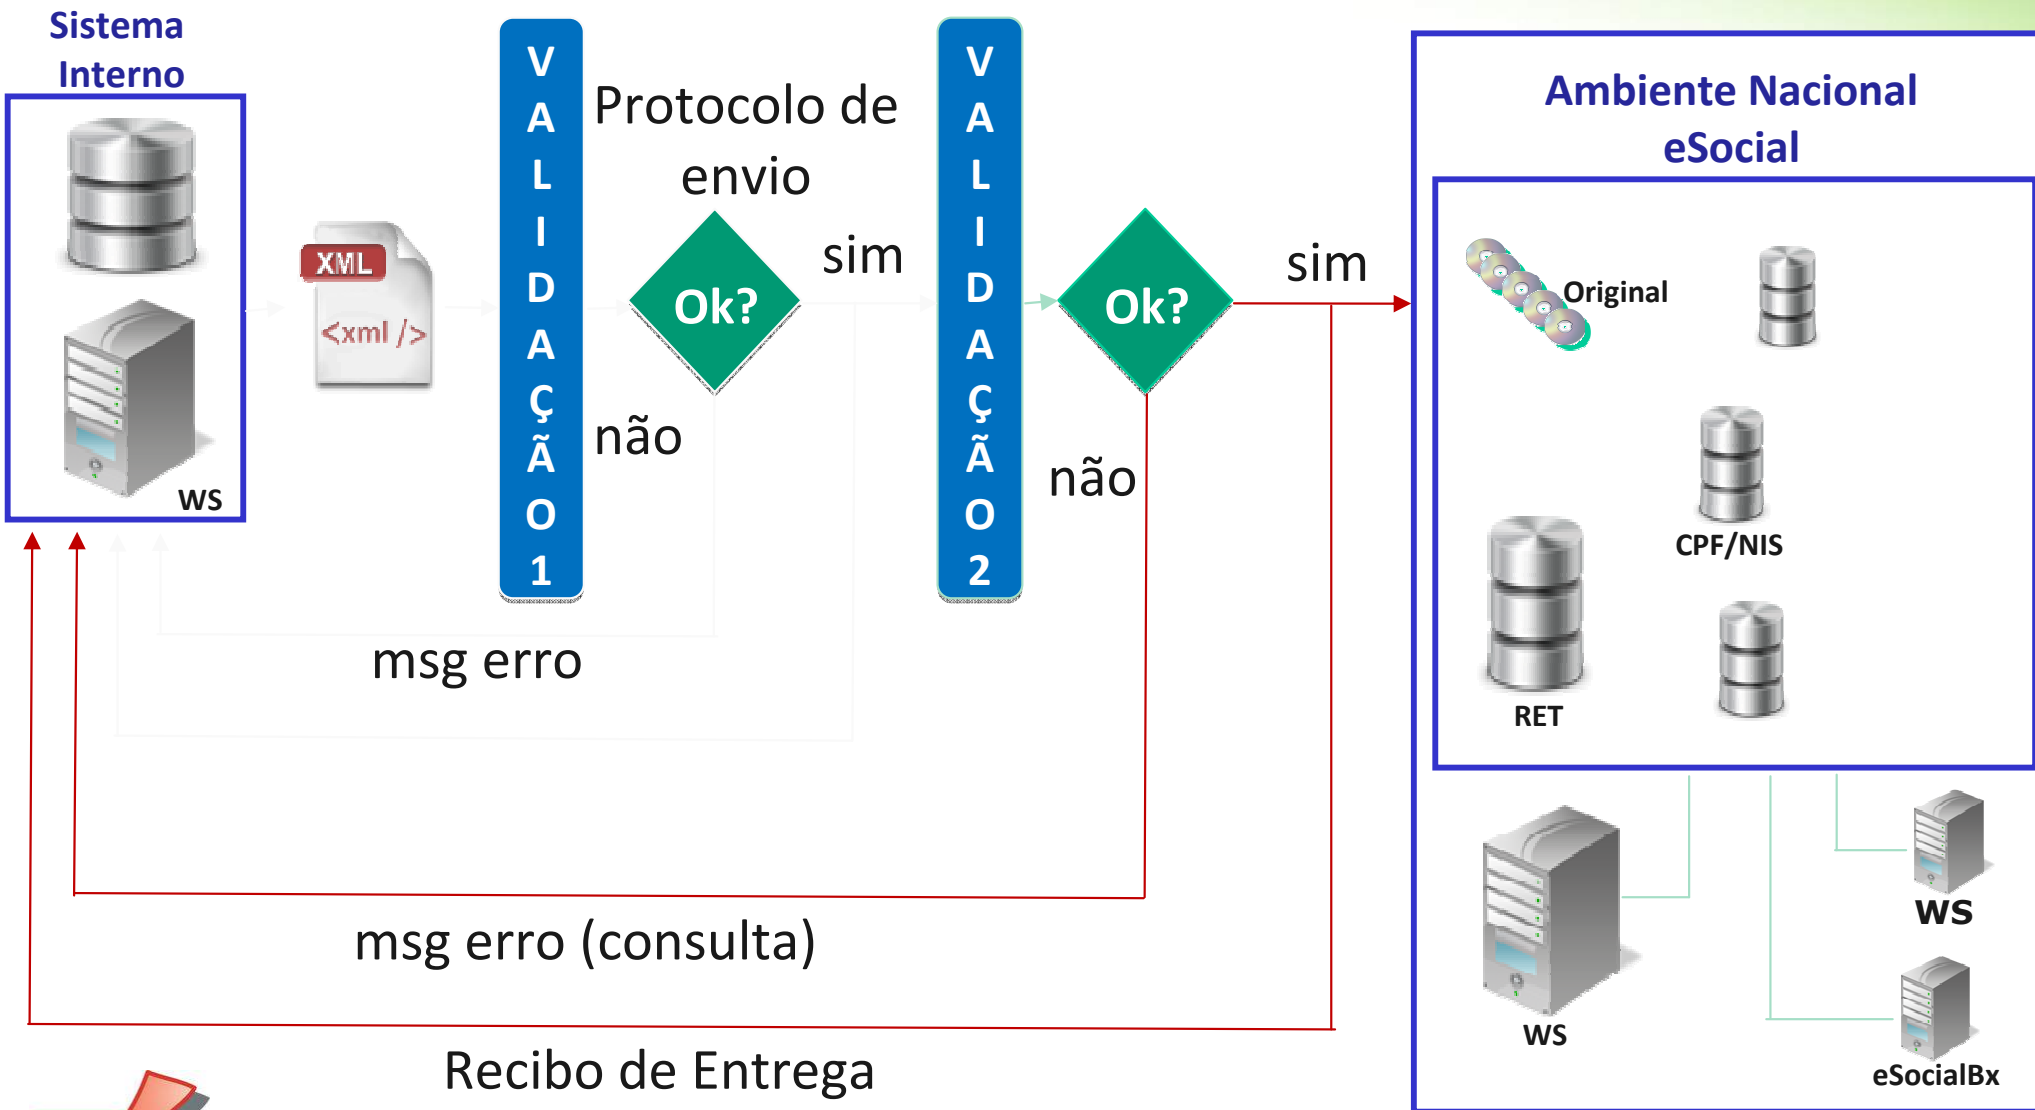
Sistema Interno

WS

XML

<xml />

V
A
L
I
D
A
Ç
Ã
O
1

Protocolo de envio

Ok?

sim

não

V
A
L
I
D
A
Ç
Ã
O
2

Ok?

sim

não

msg erro

msg erro (consulta)

Recibo de Entrega

Ambiente Nacional eSocial

Original

CPF/NIS

RET

WS

WS

eSocialBx